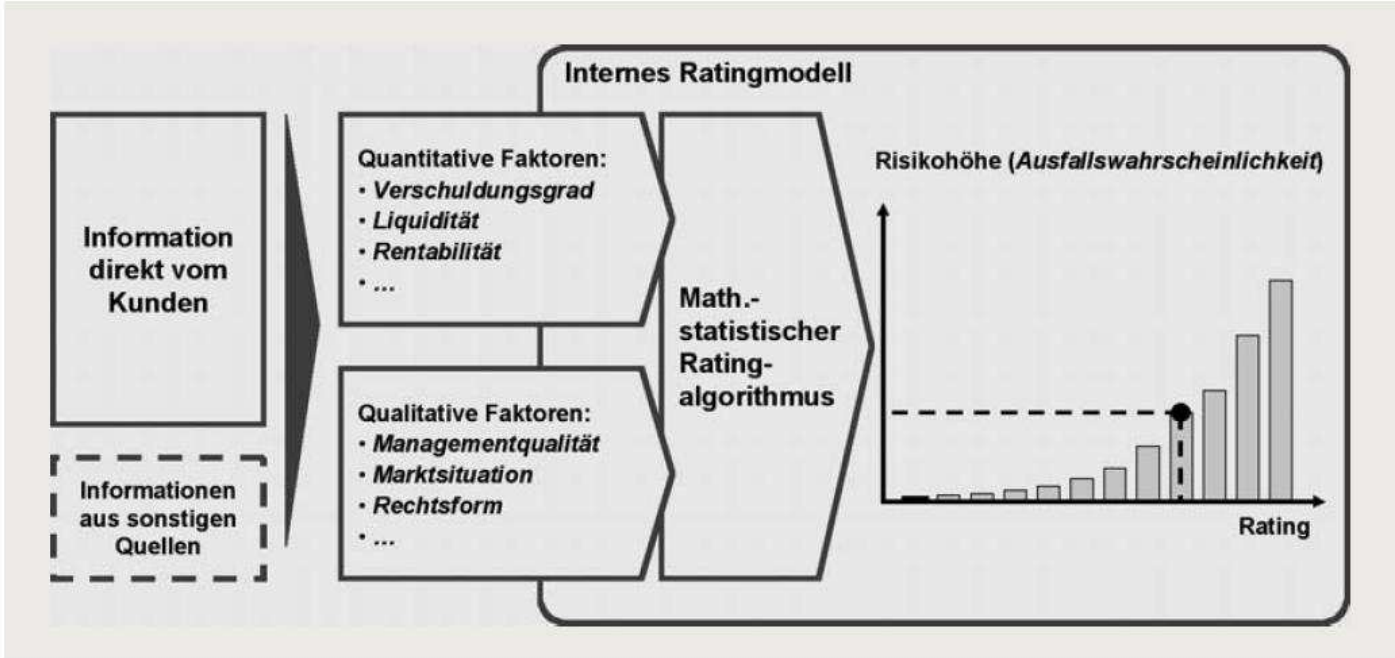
Internes Ratingmodell

Information direkt vom Kunden

Informationen aus sonstigen Quellen

Quantitative Faktoren:
• Verschuldungsgrad
• Liquidität
• Rentabilität
• ...

Qualitative Faktoren:
• Managementqualität
• Marktsituation
• Rechtsform
• ...

Math.-statistischer Ratingalgorithmus

Risikohöhe (Ausfallswahrscheinlichkeit)

Rating